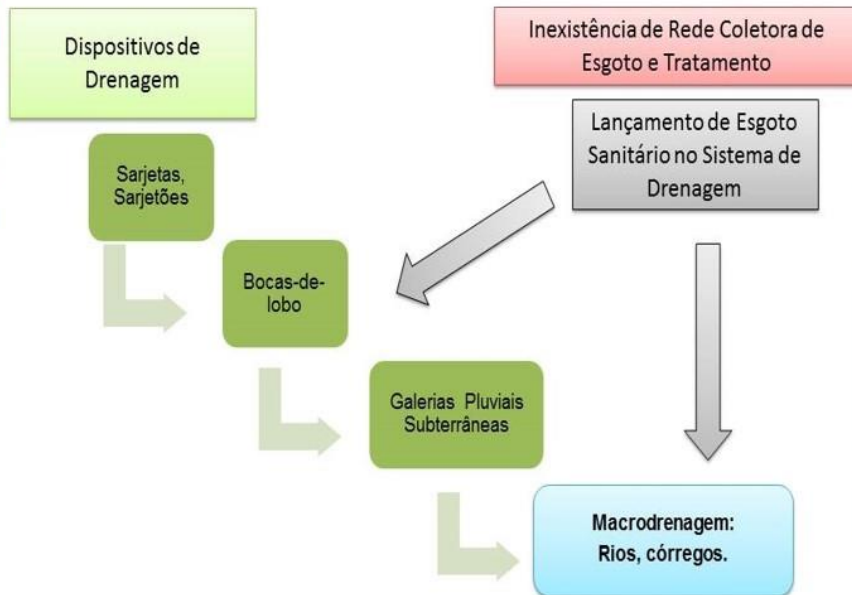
Dispositivos de Drenagem

Inexistência de Rede Coletora de Esgoto e Tratamento

Lançamento de Esgoto Sanitário no Sistema de Drenagem

Sarjetas, Sarjetões

Bocas-de-lobo

Galerias Pluviais Subterrâneas

Macrodrenagem: Rios, córregos.